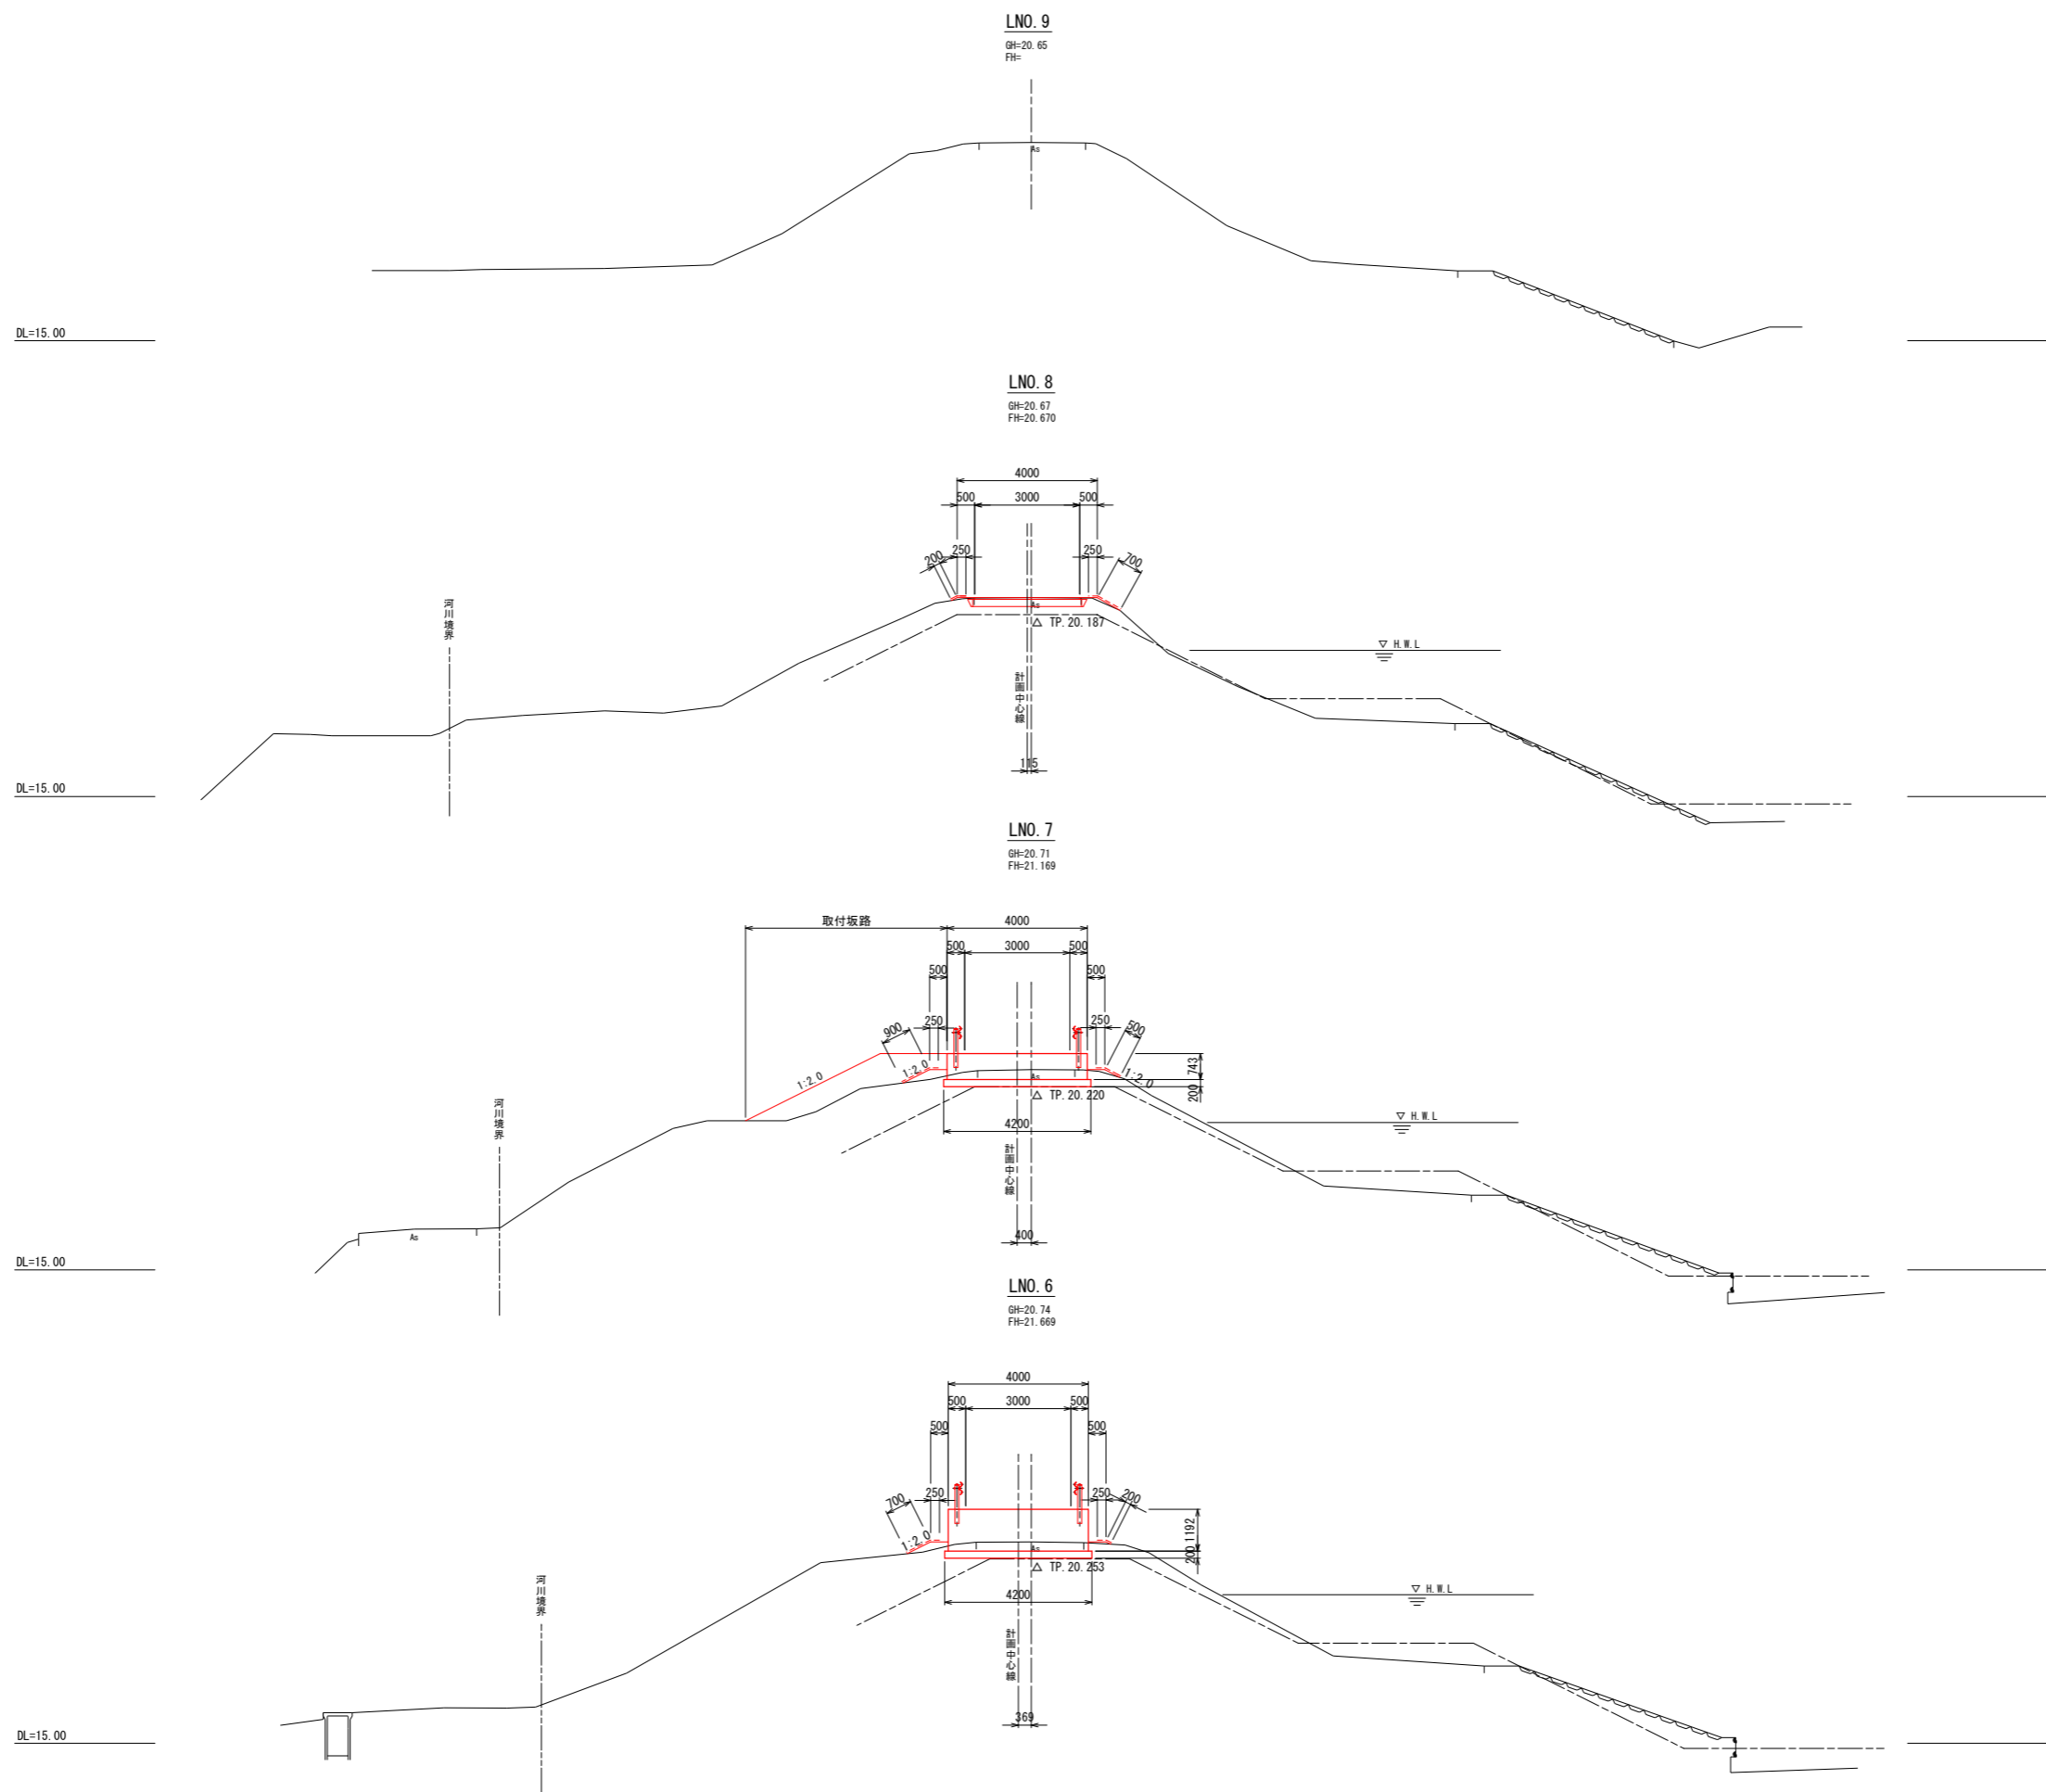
LNO. 9

GH=20.65
FH=

As

DL=15.00

LNO. 8

GH=20.67
FH=20.670

4000
500 3000 500
200 250 250 700

河川境界

As
△ TP. 20. 187

▽ H.W.L

計画中心線

115

DL=15.00

LNO. 7

GH=20.71
FH=21.169

取付坂路 4000
500 3000 500
500 500
900 250 250 500
1:2.0 1:2.0 1:2.0
743
200
As
△ TP. 20. 220
4200

河川境界

▽ H.W.L

計画中心線

As

400

DL=15.00

LNO. 6

GH=20.74
FH=21.669

4000
500 3000 500
500 500
700 250 250 200
1:2.0
1192
200
As
△ TP. 20. 253
4200

河川境界

▽ H.W.L

計画中心線

369

DL=15.00